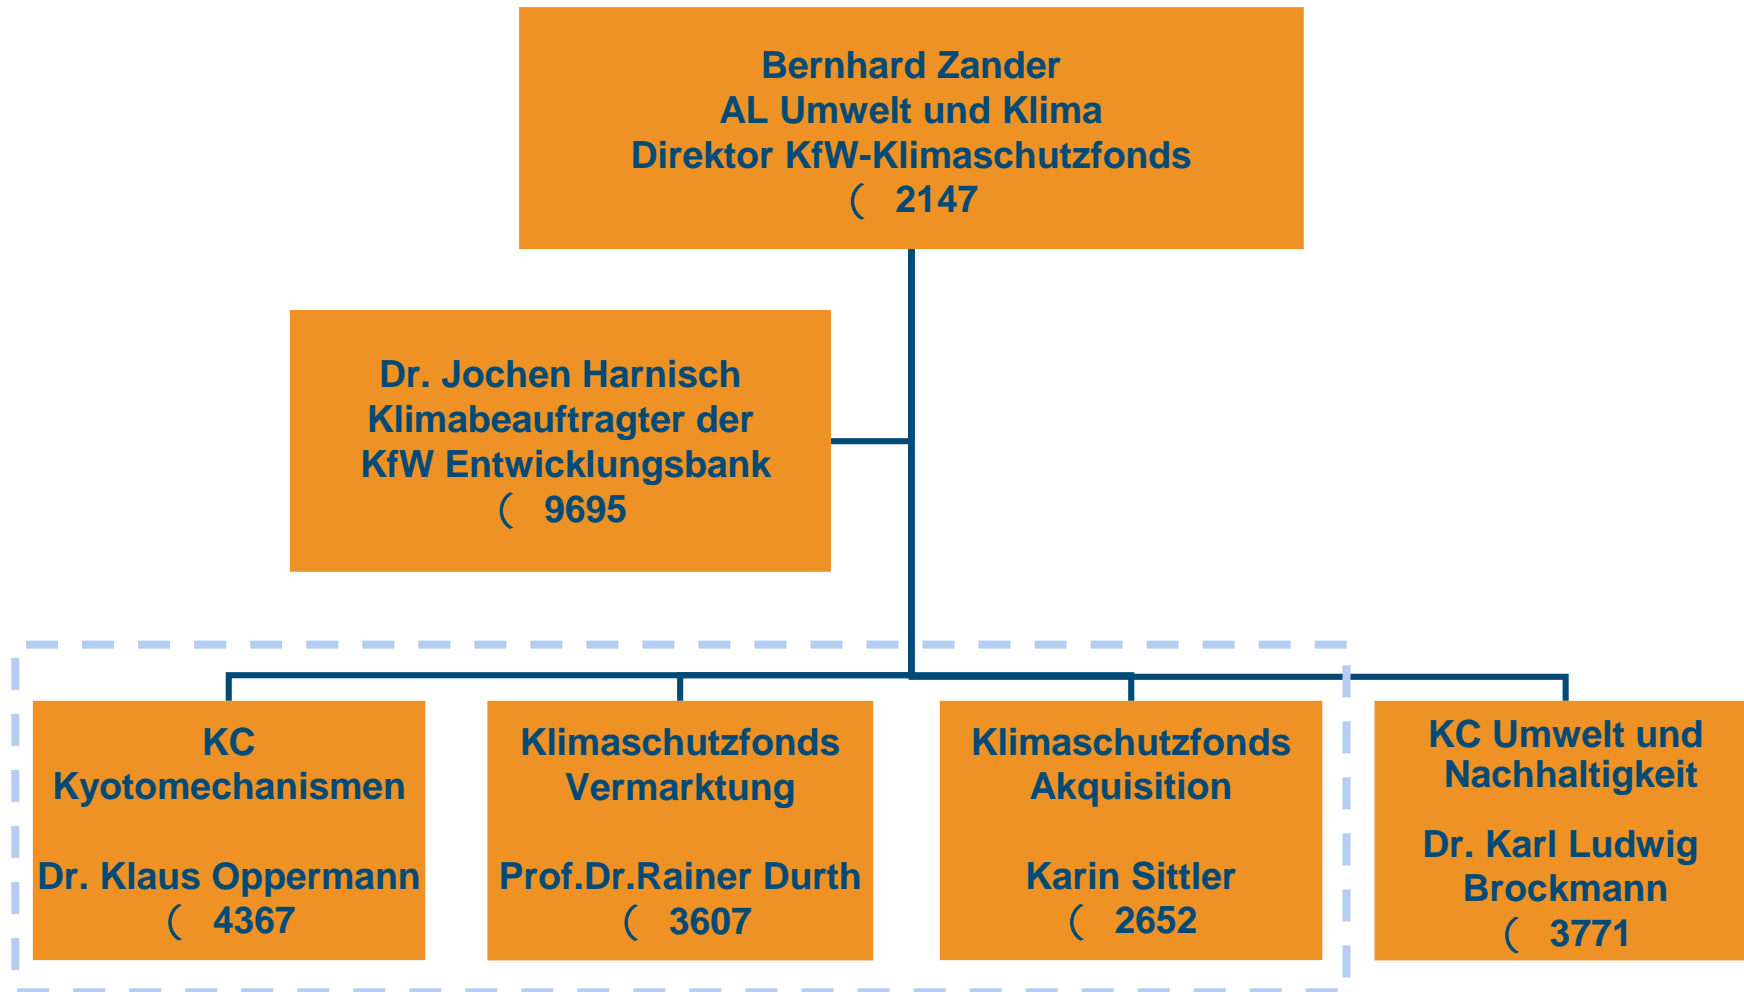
Bernhard Zander
AL Umwelt und Klima
Direktor KfW-Klimaschutzfonds
( 2147

Dr. Jochen Harnisch
Klimabeauftragter der
KfW Entwicklungsbank
( 9695

KC
Kyotomechanismen

Dr. Klaus Oppermann
( 4367

Klimaschutzfonds
Vermarktung

Prof.Dr.Rainer Durth
( 3607

Klimaschutzfonds
Akquisition

Karin Sittler
( 2652

KC Umwelt und
Nachhaltigkeit

Dr. Karl Ludwig
Brockmann
( 3771